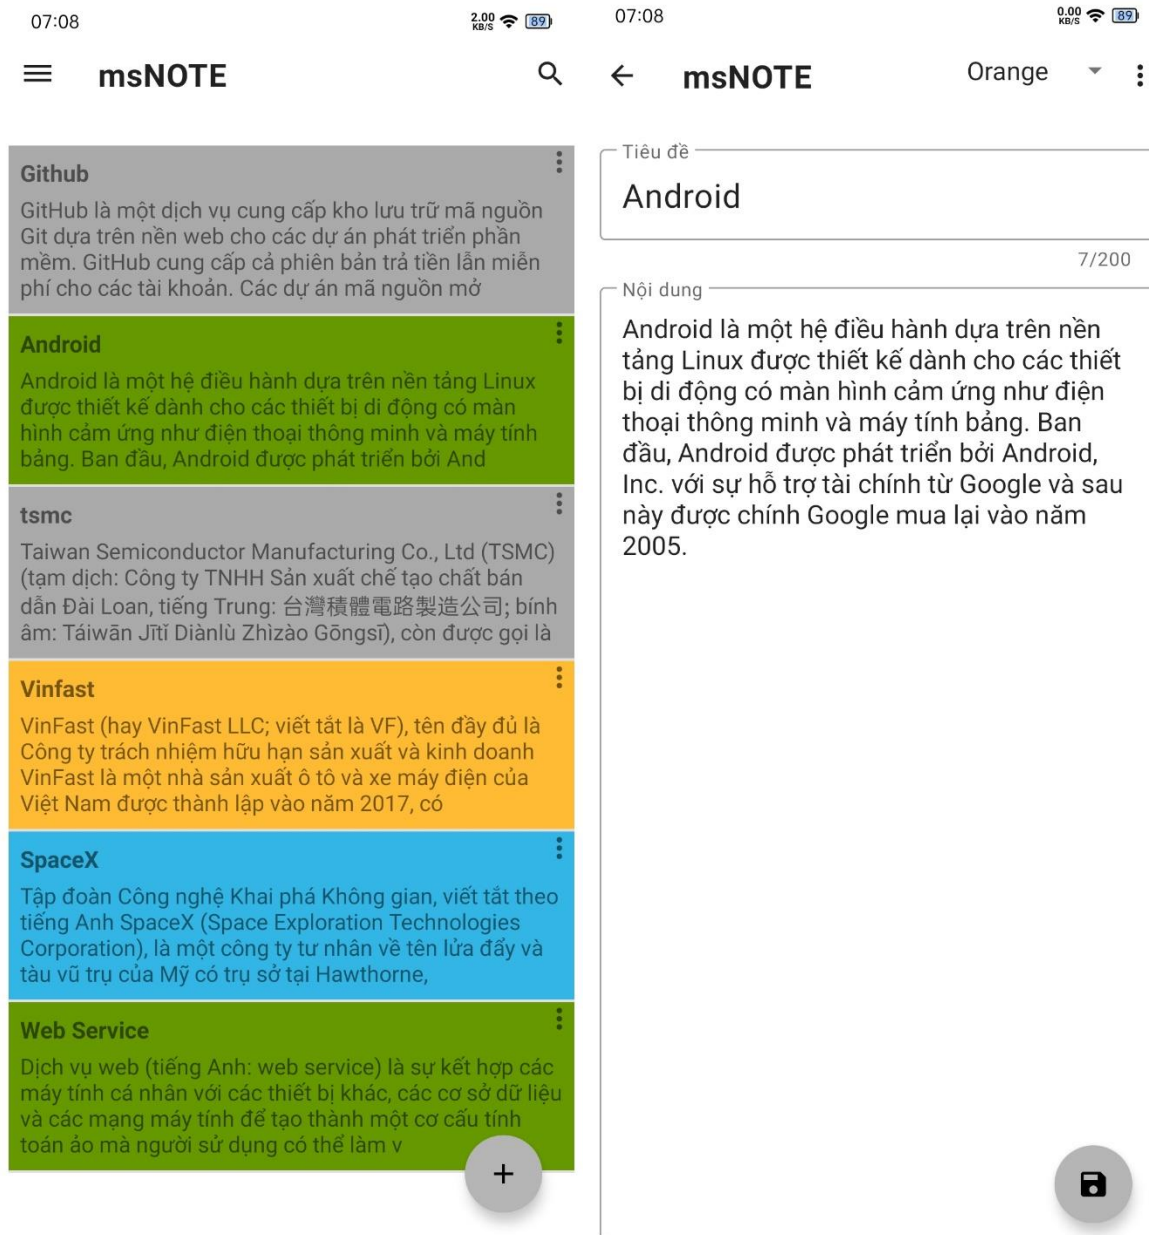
07:08

2.00 KB/S 89

msNOTE

Github

GitHub là một dịch vụ cung cấp kho lưu trữ mã nguồn Git dựa trên nền web cho các dự án phát triển phần mềm. GitHub cung cấp cả phiên bản trả tiền lẫn miễn phí cho các tài khoản. Các dự án mã nguồn mở

Android

Android là một hệ điều hành dựa trên nền tảng Linux được thiết kế dành cho các thiết bị di động có màn hình cảm ứng như điện thoại thông minh và máy tính bảng. Ban đầu, Android được phát triển bởi And

tsmc

Taiwan Semiconductor Manufacturing Co., Ltd (TSMC) (tạm dịch: Công ty TNHH Sản xuất chế tạo chất bán dẫn Đài Loan, tiếng Trung: 台灣積體電路製造公司; bính âm: Táiwān Jītǐ Diànlù Zhìzào Gōngsī), còn được gọi là

Vinfast

VinFast (hay VinFast LLC; viết tắt là VF), tên đầy đủ là Công ty trách nhiệm hữu hạn sản xuất và kinh doanh VinFast là một nhà sản xuất ô tô và xe máy điện của Việt Nam được thành lập vào năm 2017, có

SpaceX

Tập đoàn Công nghệ Khai phá Không gian, viết tắt theo tiếng Anh SpaceX (Space Exploration Technologies Corporation), là một công ty tư nhân về tên lửa đẩy và tàu vũ trụ của Mỹ có trụ sở tại Hawthorne,

Web Service

Dịch vụ web (tiếng Anh: web service) là sự kết hợp các máy tính cá nhân với các thiết bị khác, các cơ sở dữ liệu và các mạng máy tính để tạo thành một cơ cấu tính toán ảo mà người sử dụng có thể làm v

+

07:08

0.00 KB/S 89

msNOTE

Orange

Tiêu đề

Android

7/200

Nội dung

Android là một hệ điều hành dựa trên nền tảng Linux được thiết kế dành cho các thiết bị di động có màn hình cảm ứng như điện thoại thông minh và máy tính bảng. Ban đầu, Android được phát triển bởi Android, Inc. với sự hỗ trợ tài chính từ Google và sau này được chính Google mua lại vào năm 2005.